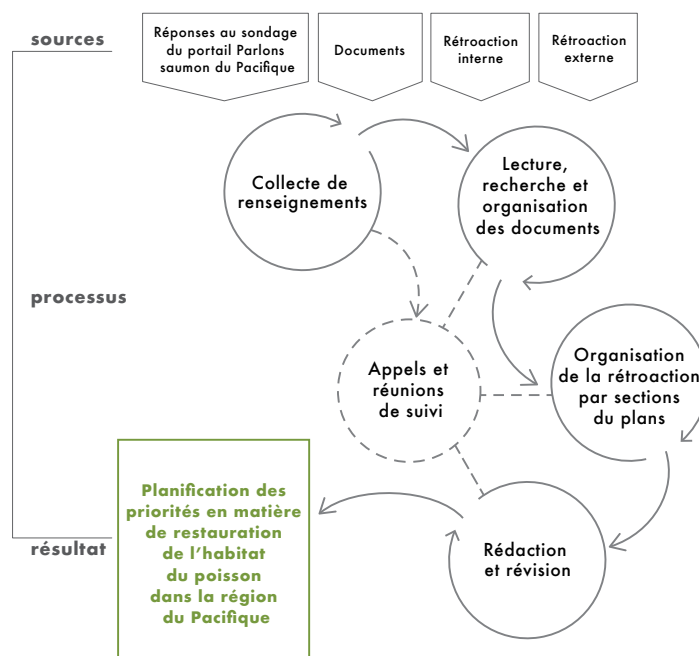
sources

Réponses au sondage du portail Parlons saumon du Pacifique

Documents

Rétroaction interne

Rétroaction externe

Collecte de renseignements

Lecture, recherche et organisation des documents

processus

Appels et réunions de suivi

Organisation de la rétroaction par sections du plans

Planification des priorités en matière de restauration de l'habitat du poisson dans la région du Pacifique

résultat

Rédaction et révision